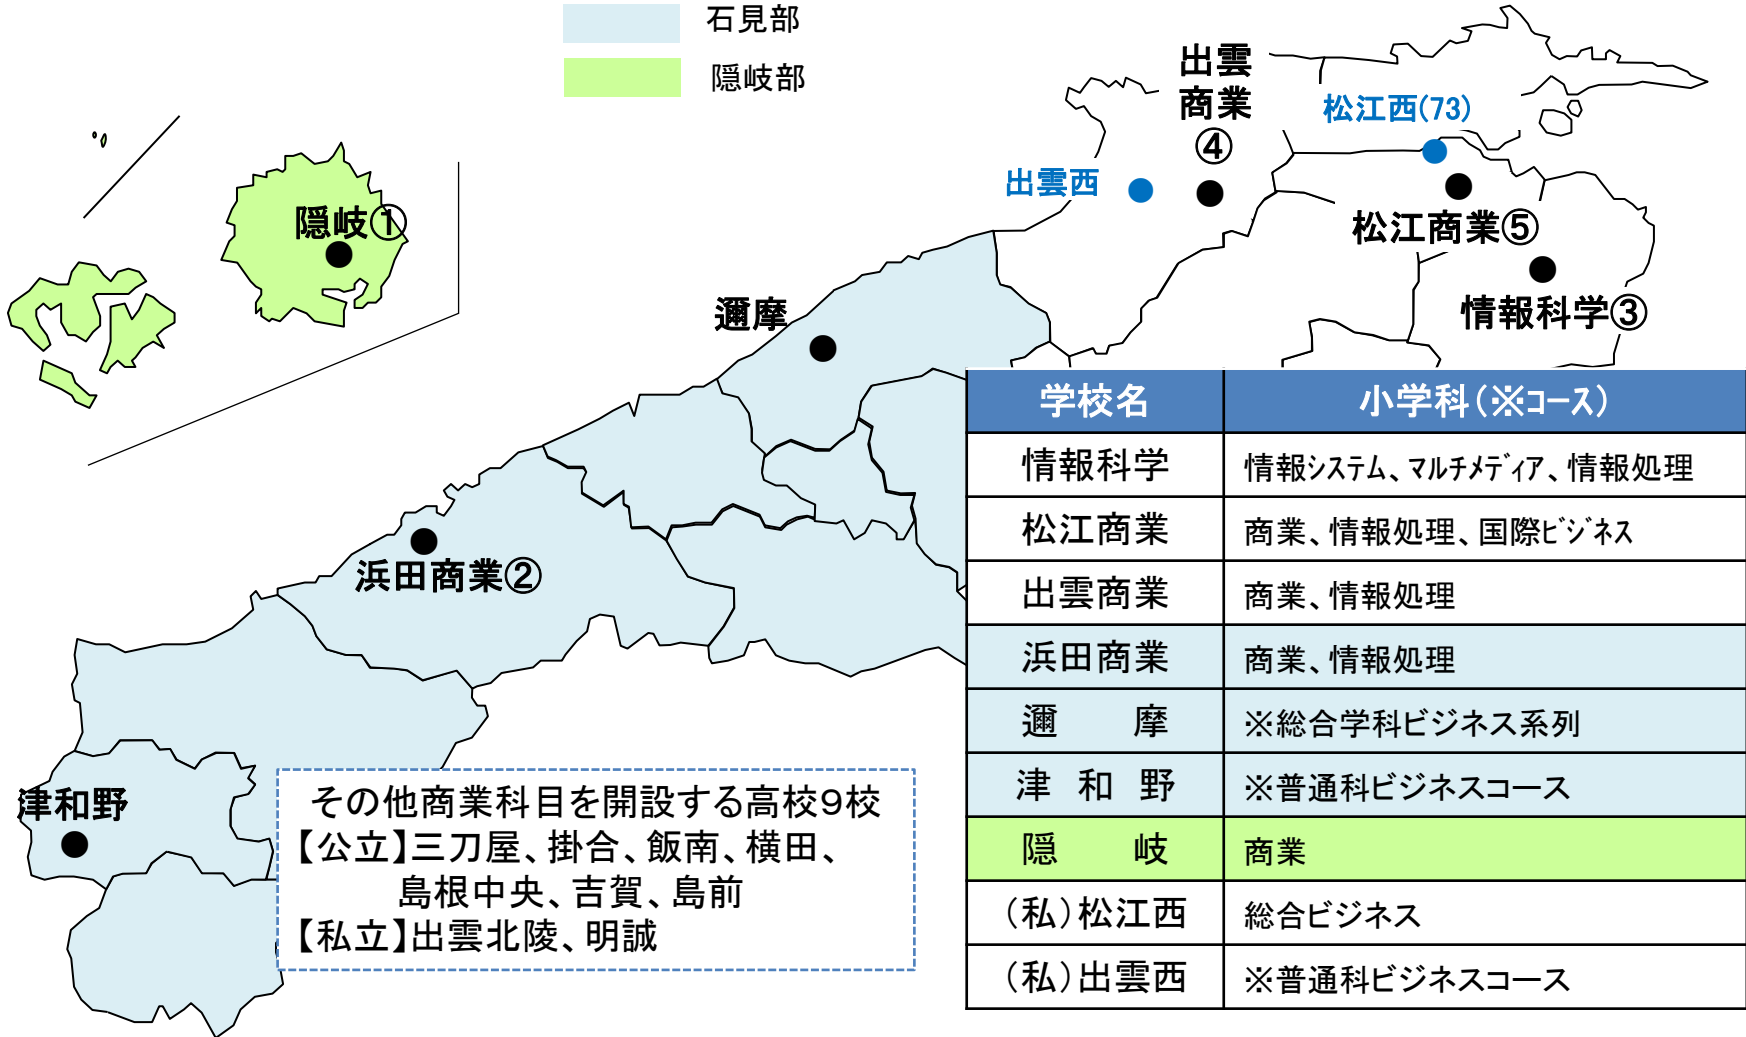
石見部
隠岐部

出雲商業④
松江西(73)
出雲西
松江商業⑤
情報科学③
隠岐①
邇摩
浜田商業②
津和野

| 学校名 | 小学科（※コース） |
|---|---|
| 情報科学 | 情報システム、マルチメディア、情報処理 |
| 松江商業 | 商業、情報処理、国際ビジネス |
| 出雲商業 | 商業、情報処理 |
| 浜田商業 | 商業、情報処理 |
| 邇　　摩 | ※総合学科ビジネス系列 |
| 津　和　野 | ※普通科ビジネスコース |
| 隠　　岐 | 商業 |
| （私）松江西 | 総合ビジネス |
| （私）出雲西 | ※普通科ビジネスコース |

その他商業科目を開設する高校9校
【公立】三刀屋、掛合、飯南、横田、島根中央、吉賀、島前
【私立】出雲北陵、明誠